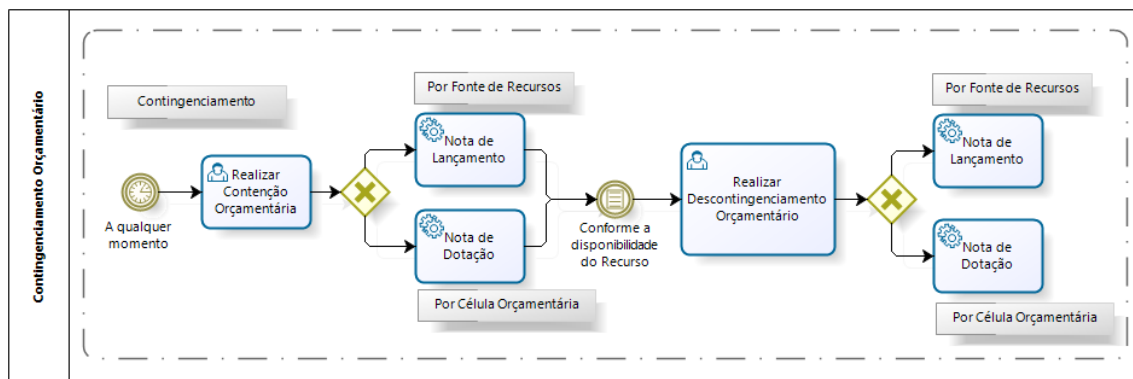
Contingenciamento Orçamentário

Contingenciamento

A qualquer momento

Realizar Contenção Orçamentária

Por Fonte de Recursos

Nota de Lançamento

Nota de Dotação

Por Célula Orçamentária

Conforme a disponibilidade do Recurso

Realizar Descontingenciamento Orçamentário

Por Fonte de Recursos

Nota de Lançamento

Nota de Dotação

Por Célula Orçamentária